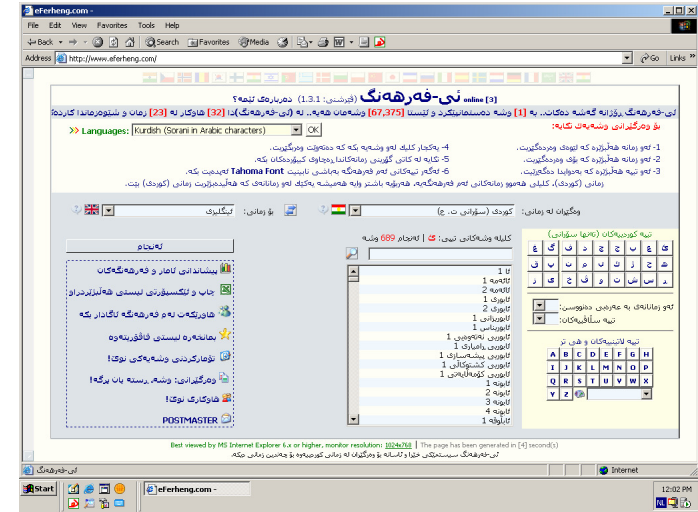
eFerheng.com -
File Edit View Favorites Tools Help
Back Search Favorites Media
Address http://www.eferheng.com/ Go Links

[3] online ئی-فەرهەنگ (ڤێرشنی: 1.3.1) دەربارەی ئێمە؟

ئی-فەرهەنگ ڕۆژانە گەشە دەکات.. بە [1] وشە دەستمانپێکرد و ئێستا [67,375] وشەمان هەیە.. بە (ئی-فەرهەنگ)ی [32] هاوکار لە [23] زمان و سێرڤەرمانە! کاردە!
بۆ وەرگێڕانی وشەیەک تکایە:
>> Languages: Kurdish (Sorani in Arabic characters) OK

1- ئەو زمانە هەڵبژێرە کە ئێوەی وەردەگێڕیت.
2- ئەو زمانە هەڵبژێرە کە بۆی وەردەگێڕیت.
3- ئەو تیپە هەڵبژێرە کە بەدوایدا دەگەڕێیت.
4- بەکەار کلیک لەو وشەیە بکە کە دەتەوێت وەرگێڕیت.
5- تکایە لە کاتی گۆڕینی زمانەکاندا ڕەچاوی کیبۆردەکان بکە.
6- ئەگەر تیپەکانی ئەم فەرهەنگە بەباشی نابینیت Tahoma Font لەبەدەست بکە.
زمانی (کوردی)، کلیلی هەموو زمانەکانی ئەم فەرهەنگەیە، فەرهەنگ باشتر وایە هەمیشە بەکێک لەو زمانانەی کە هەڵبدەبژێریت زمانی (کوردی) بێت.

وەرگێڕان لە زمانی: کوردی (سۆرانی ت. ع) بۆ زمانی: ئینگلیزی

تیپە کوردییەکان (عەرەبی سۆرانی)
ئ ا ب پ ت ج چ ح خ د ر ڕ ز ژ س ش ع غ ف ڤ ق ک گ ل ڵ م ن ه ە و ۆ ی ێ

کلیلە وشەکانی تیپی: ئ لەنجام 689 وشە
ئا 1
ئابە 1
ئاتاجە 2
ئابوری 1
ئابوری 2
ئابوریزانی 1
ئابوریناس 1
ئابوریی لەنوێیی 1
ئابوریی ڕامیاری 1
ئابوریی پیشەسازی 1
ئابوریی کشتوکاڵی 1
ئابوریی کۆمەڵایەتی 1
ئابونە 1
ئابونە 2
ئابونە 3
ئابونە 4
ئاتاوڵە 1

ئەو زمانانەی لە عەرەبی دەنووسرێ:
تیپە ئاڵۆزەکان:

تیپە لاتینییەکان و هی تر
A B C D E F G H I J K L M N O P Q R S T U V W X Y Z

لەنجام
پێشنیاندانی کامار و فەرهەنگەکان
چاپ و ئێکسپۆرتی لیستی هەڵبژێردراو
هاوڕێکەت بە ئەم فەرهەنگە ئاگادار بکە
بەشکرەوە لیستی فاڤۆرێتەوە
تۆمارکردنی وشەیەکی نوێ!
وەرگێڕانی: وشە، ڕستە یان برگە!
هاوکاری نوێ!
POSTMASTER

Best viewed by MS Internet Explorer 6.x or higher, monitor resolution: 1024x768 | The page has been generated in [4] second(s)
ئی-فەرهەنگ سیستەمێکی خێرا و ئاسانە بۆ وەرگێڕان لە زمانی کوردییەوە بۆ چەندین زمانی تر.

ئی-فەرهەنگ Internet
Start eFerheng.com - 12:02 PM